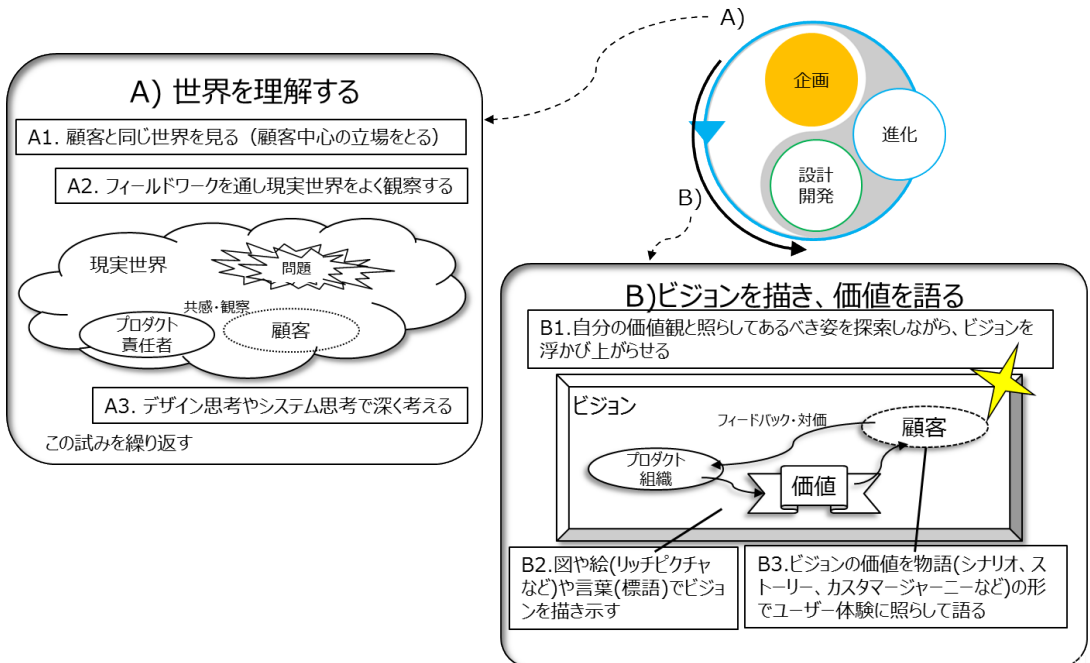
A)

企画

進化

設計
開発

B)

A) 世界を理解する

A1. 顧客と同じ世界を見る（顧客中心の立場をとる）

A2. フィールドワークを通し現実世界をよく観察する

現実世界

問題

共感・観察

プロダクト
責任者

顧客

A3. デザイン思考やシステム思考で深く考える

この試みを繰り返す

B)ビジョンを描き、価値を語る

B1.自分の価値観と照らしてあるべき姿を探索しながら、ビジョンを浮かび上がらせる

ビジョン

フィードバック・対価

顧客

プロダクト
組織

価値

B2.図や絵(リッチピクチャなど)や言葉(標語)でビジョンを描き示す

B3.ビジョンの価値を物語(シナリオ、ストーリー、カスタマージャーニーなど)の形でユーザー体験に照らして語る